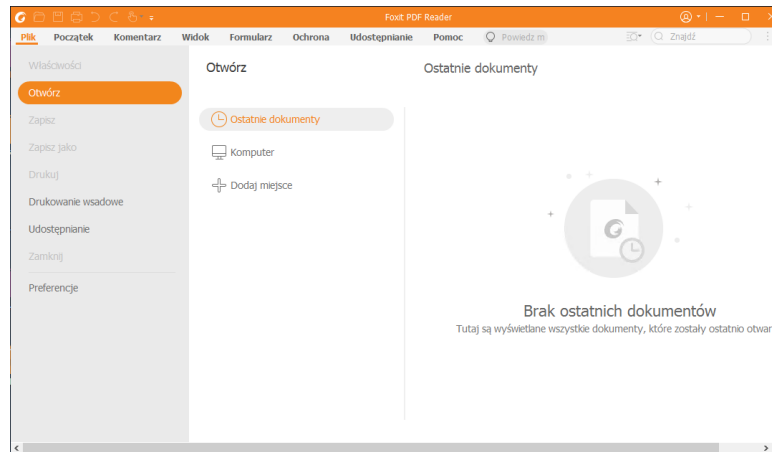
Foxit PDF Reader

Plik Początek Komentarz Widok Formularz Ochrona Udostępnianie Pomoc Powiedz m Znajdź

Właściwości
Otwórz
Zapisz
Zapisz jako
Drukuj
Drukowanie wsadowe
Udostępnianie
Zamknij
Preferencje

Otwórz

Ostatnie dokumenty
Komputer
Dodaj miejsce

Ostatnie dokumenty

Brak ostatnich dokumentów
Tutaj są wyświetlane wszystkie dokumenty, które zostały ostatnio otwar